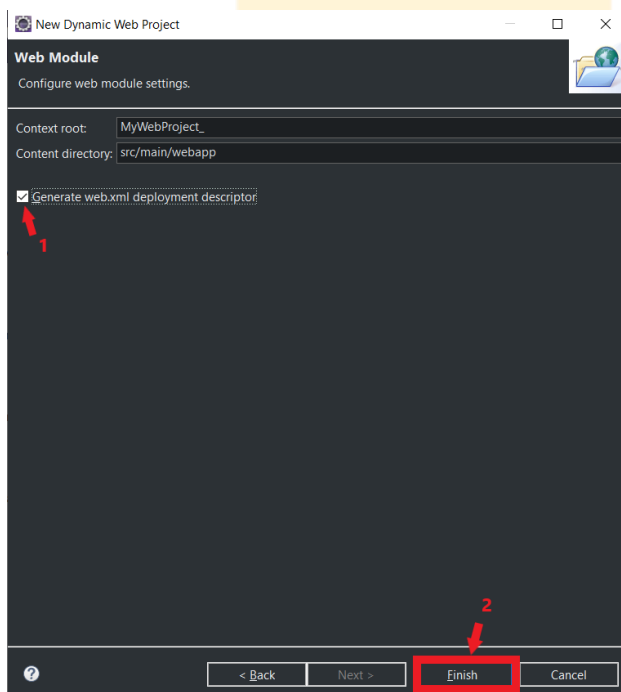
New Dynamic Web Project

Web Module

Configure web module settings.

Context root: MyWebProject_

Content directory: src/main/webapp

Generate web.xml deployment descriptor

1

2

?

< Back

Next >

Finish

Cancel